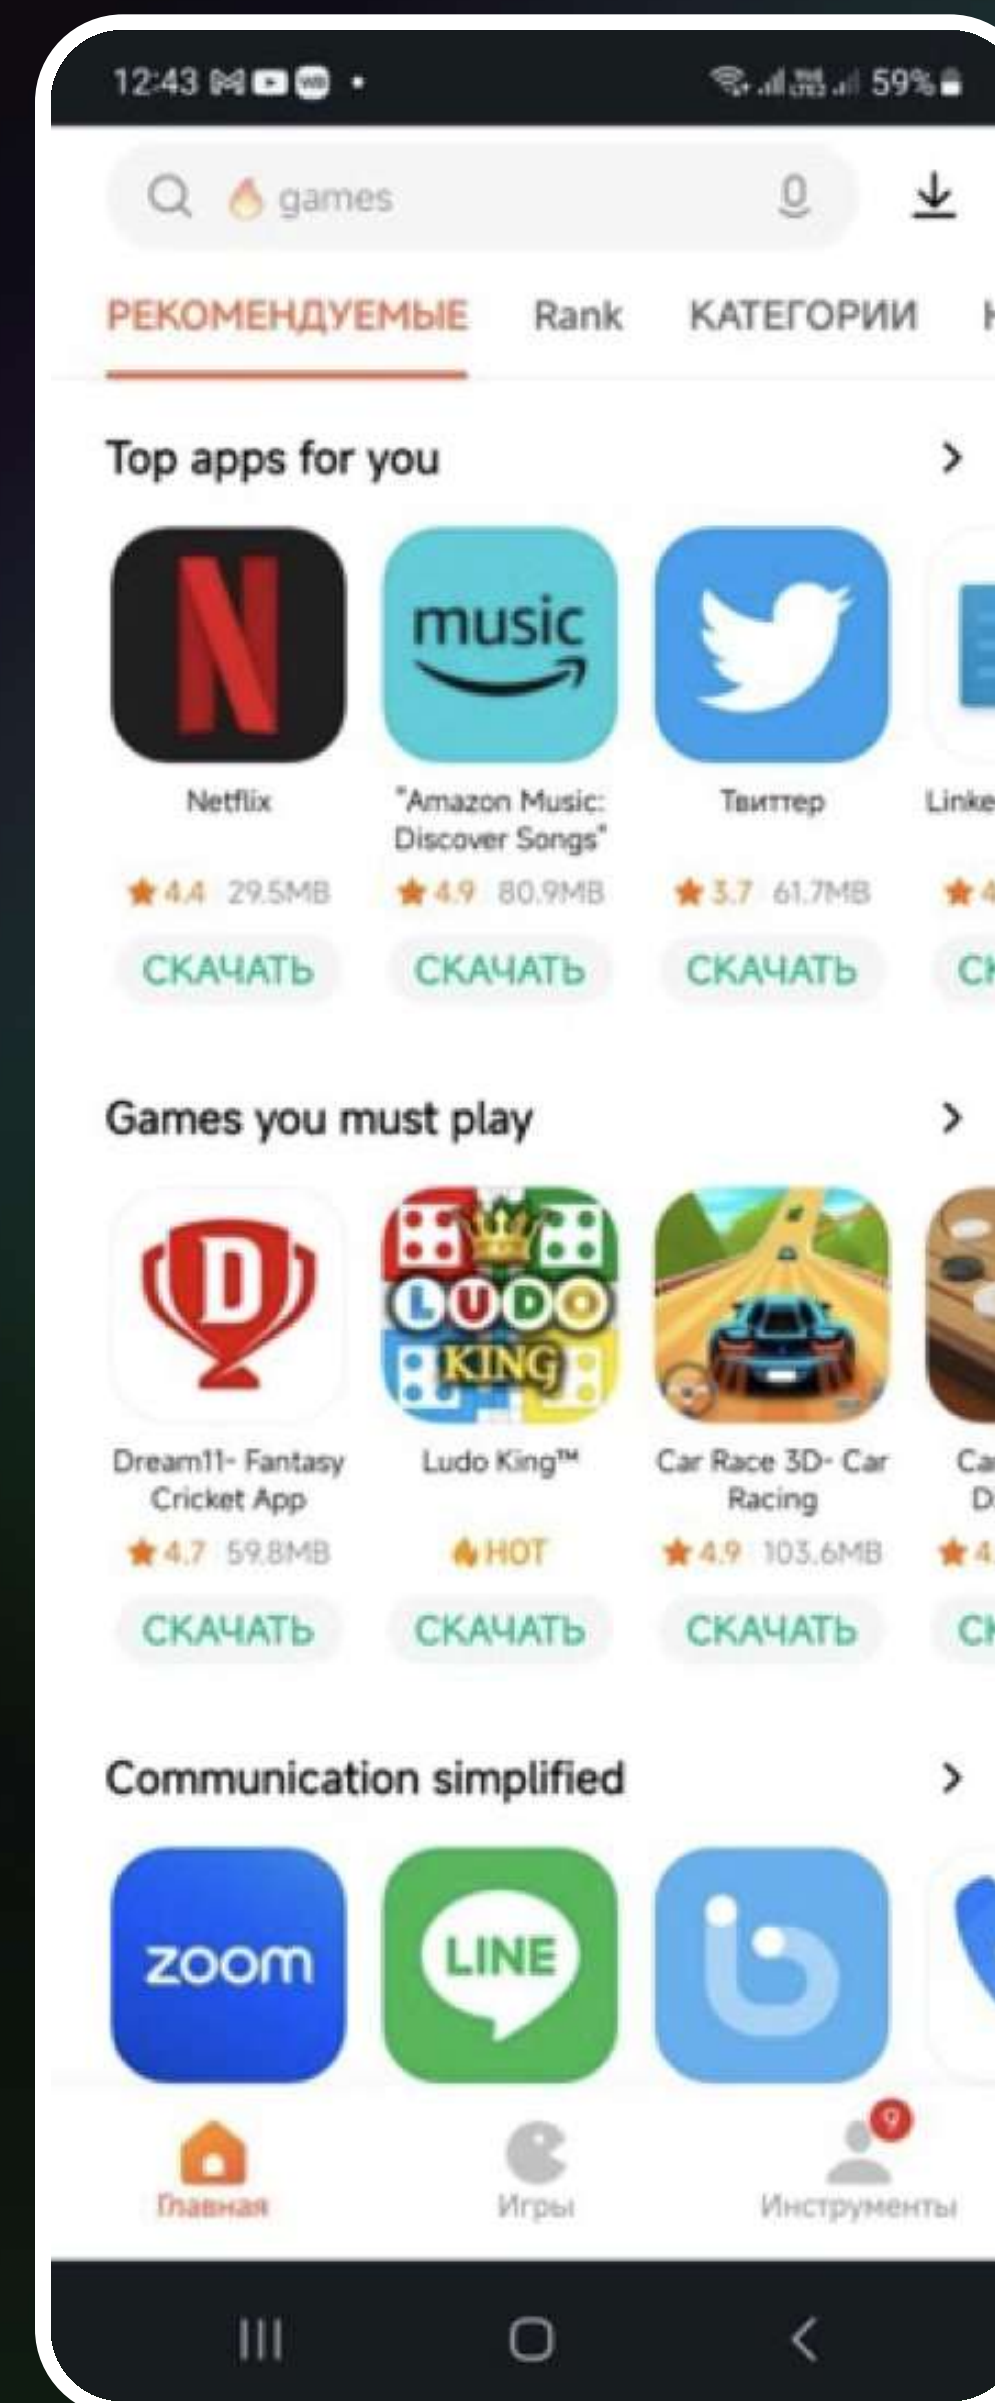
12:43 59%

games

РЕКОМЕНДУЕМЫЕ Rank КАТЕГОРИИ

Top apps for you >

N
Netflix
★4.4 29.5MB
СКАЧАТЬ

music
"Amazon Music: Discover Songs"
★4.9 80.9MB
СКАЧАТЬ

Твиттер
★3.7 61.7MB
СКАЧАТЬ

Linke
★4
СК

Games you must play >

D
Dream11- Fantasy Cricket App
★4.7 59.8MB
СКАЧАТЬ

LUDO KING
Ludo King™
HOT
СКАЧАТЬ

Car Race 3D- Car Racing
★4.9 103.6MB
СКАЧАТЬ

Ca D
★4.
СК

Communication simplified >

zoom

LINE

Главная Игры 9 Инструменты